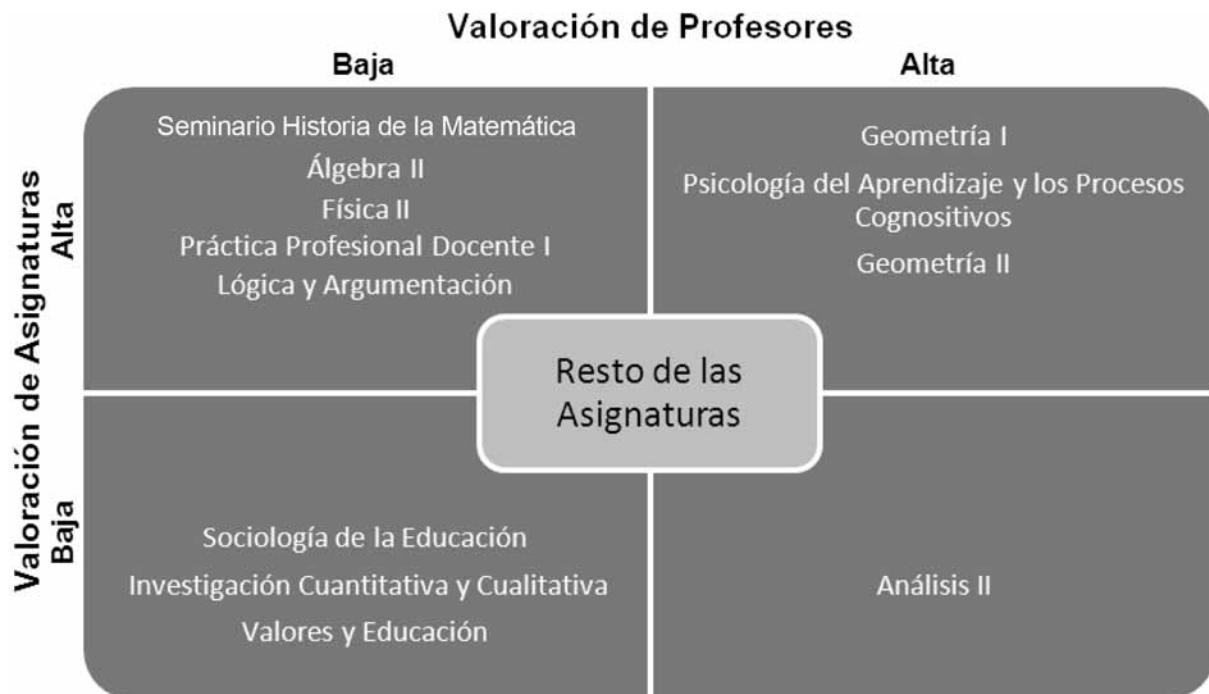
Valoración de Profesores

Baja

Alta

Valoración de Asignaturas

Alta

Baja

Seminario Historia de la Matemática

Álgebra II

Física II

Práctica Profesional Docente I

Lógica y Argumentación

Geometría I

Psicología del Aprendizaje y los Procesos Cognositivos

Geometría II

Resto de las Asignaturas

Sociología de la Educación

Investigación Cuantitativa y Cualitativa

Valores y Educación

Análisis II